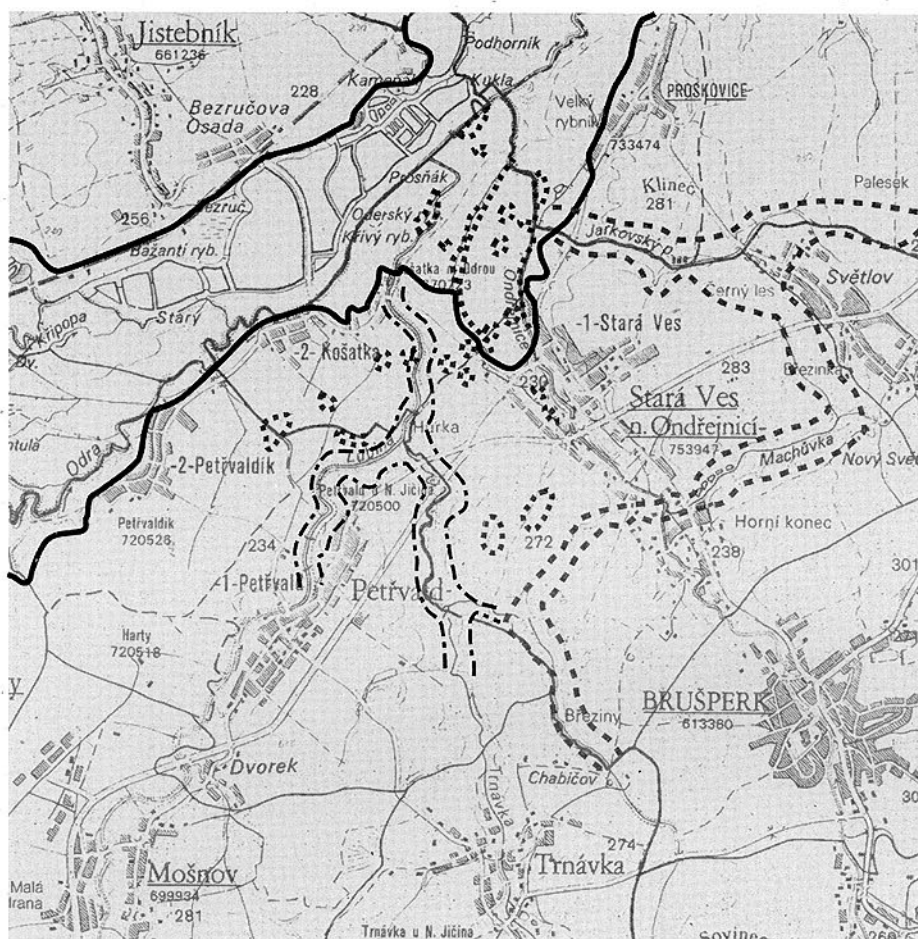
Jistebník
661236
228
Kamenec
Podhorník
Kukla
Velký rybník
PROSKOVICE
733474
Bezručova Osada
Prosňák
Klinec
281
Palesek
256
Bezruč
Oderský Křivý ryb.
Bažantí ryb.
Jarkovský p.
Košatka n. Odrou
70723
Ondřejnice
Černý les
Světlov
Stará Stary
Křiopa
-1-Stará Ves
2- Košatka
283
Březinka
230
Stará Ves n. Ondřejnicí
753947
Hůrka
Odra
Machůvka
Nový Svět
-2-Petřvaldík
Lubina
Petřvald u N. Jičína
720500
Horní konec
Petřvaldík
720528
272
238
234
301
-1-Petřvald
Petřvald
Harty
720518
BRUŠPERK
613380
Březiny
Dvorek
Chabičov
Trnávka
274
Mošnov
699934
281
Trnávka
Malá
Trnávka u N. Jičína
Sovinec